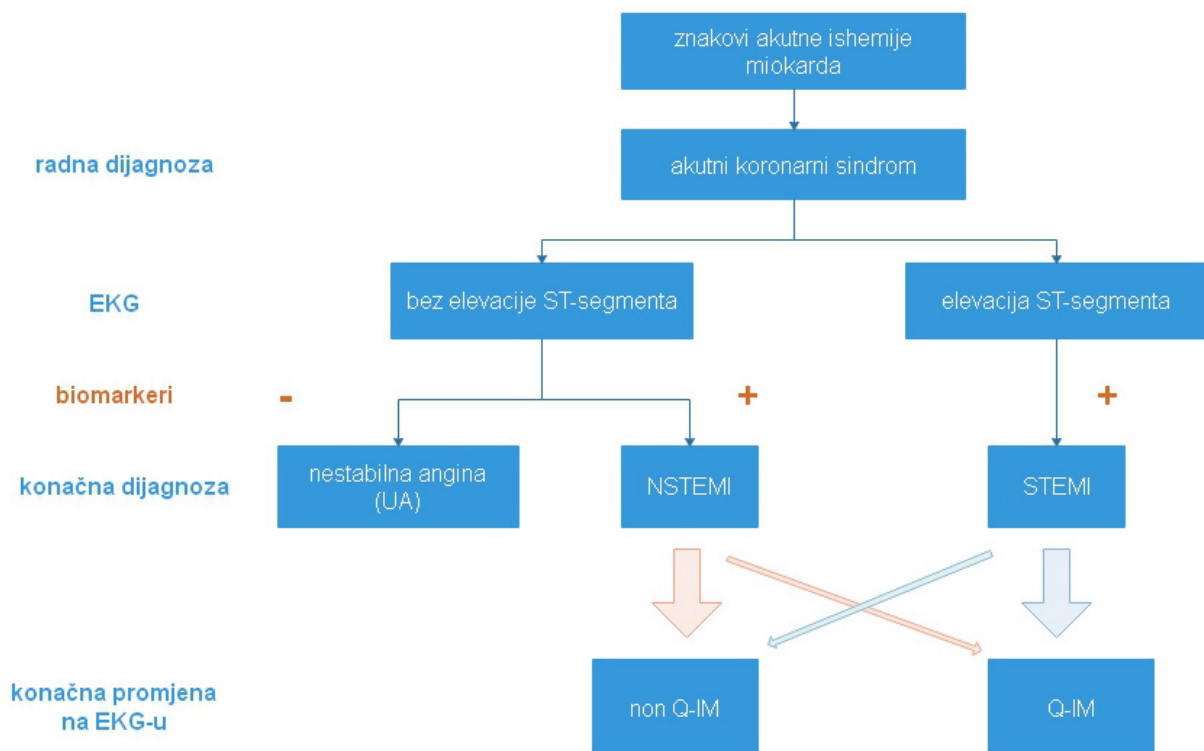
znakovi akutne ishemije miokarda

radna dijagnoza

akutni koronarni sindrom

EKG

bez elevacije ST-segmenta

elevacija ST-segmenta

biomarkeri

-

+

+

konačna dijagnoza

nestabilna angina (UA)

NSTEMI

STEMI

konačna promjena na EKG-u

non Q-IM

Q-IM